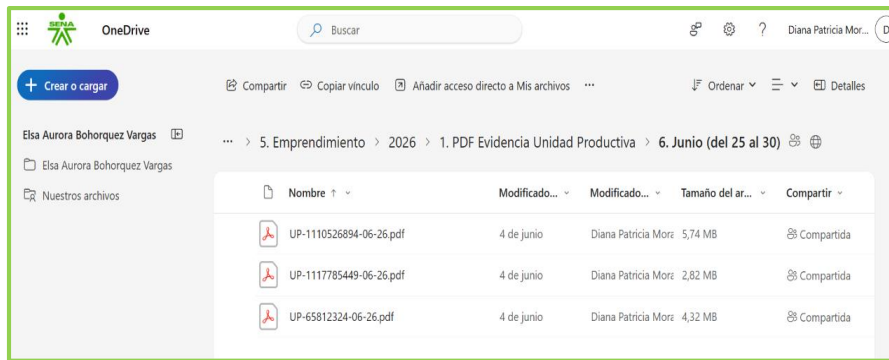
SENA OneDrive

Buscar

Diana Patricia Mor... D

Crear o cargar

Compartir Copiar vínculo Añadir acceso directo a Mis archivos ···

Ordenar Detalles

Elsa Aurora Bohorquez Vargas

Elsa Aurora Bohorquez Vargas

Nuestros archivos

··· > 5. Emprendimiento > 2026 > 1. PDF Evidencia Unidad Productiva > 6. Junio (del 25 al 30)

| Nombre ↑ | Modificado... | Modificado... | Tamaño del ar... | Compartir |
|---|---|---|---|---|
| UP-1110526894-06-26.pdf | 4 de junio | Diana Patricia Mora | 5,74 MB | Compartida |
| UP-1117785449-06-26.pdf | 4 de junio | Diana Patricia Mora | 2,82 MB | Compartida |
| UP-65812324-06-26.pdf | 4 de junio | Diana Patricia Mora | 4,32 MB | Compartida |